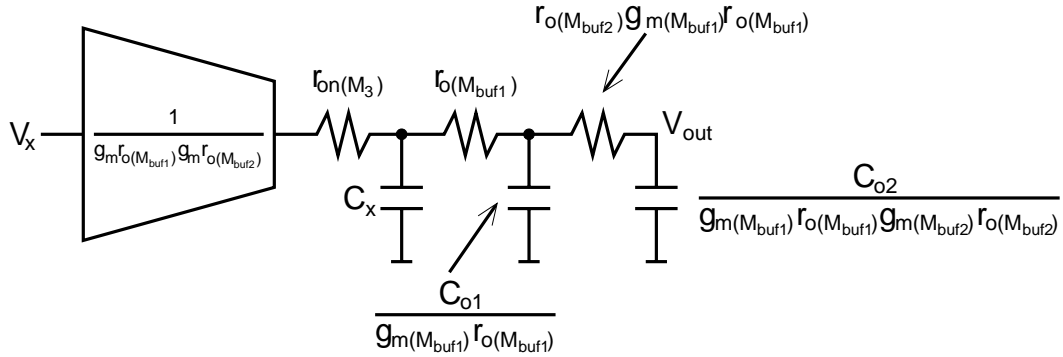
$r_{o(M_{buf2})}g_{m(M_{buf1})}r_{o(M_{buf1})}$

$r_{on(M_3)}$

$r_{o(M_{buf1})}$

$V_x$

$\frac{1}{g_m r_{o(M_{buf1})} g_m r_{o(M_{buf2})}}$

$V_{out}$

$C_x$

$\frac{C_{o2}}{g_{m(M_{buf1})} r_{o(M_{buf1})} g_{m(M_{buf2})} r_{o(M_{buf2})}}$

$\frac{C_{o1}}{g_{m(M_{buf1})} r_{o(M_{buf1})}}$